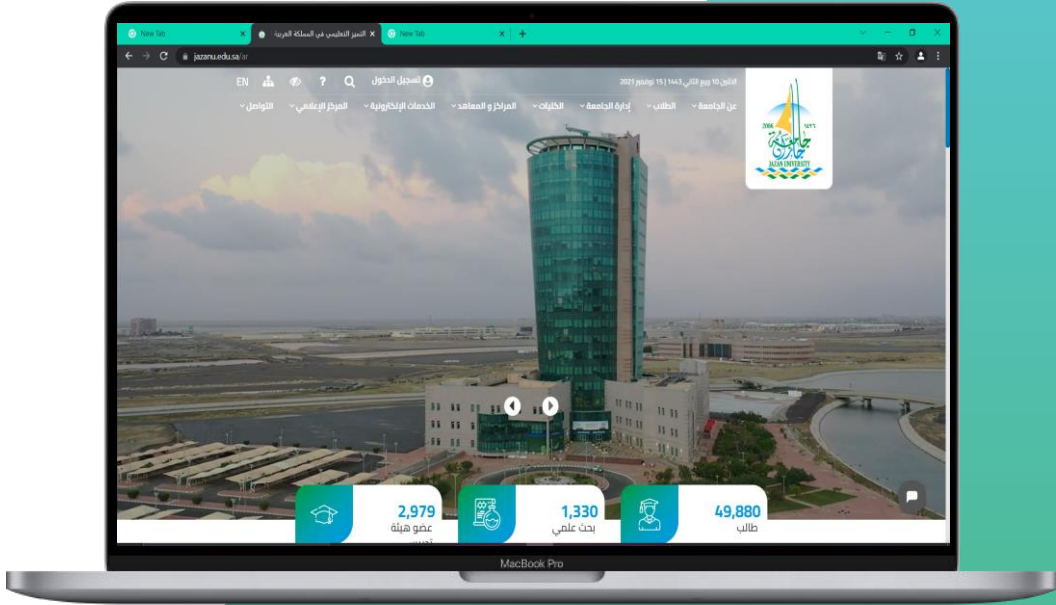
New Tab
التميز التعليمي في المملكة العربية
New Tab
jazanu.edu.sa/ar

EN ? تسجيل الدخول
الاثنين 10 ربيع الثاني 1443 | 15 نوفمبر 2021

عن الجامعة الطلاب إدارة الجامعة الكليات المراكز و المعاهد الخدمات الإلكترونية المركز الإعلامي التواصل

2006 1426
جامعة جازان
JAZAN UNIVERSITY

2,979
عضو هيئة تدريس

1,330
بحث علمي

49,880
طالب

MacBook Pro